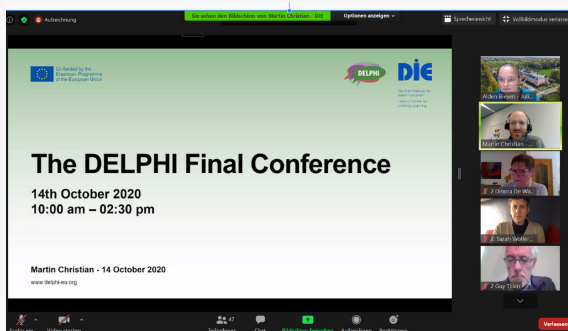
Aufzeichnung

Sie sehen den Bildschirm von Martin Christian - DIE

Optionen anzeigen

Sprecheransicht

Vollbildmodus verlassen

Co-funded by the Erasmus+ Programme of the European Union

DELPHI

DIE

Deutsches Institut für Erwachsenenbildung Leibniz-Zentrum für Lebenslanges Lernen

The DELPHI Final Conference

14th October 2020
10:00 am – 02:30 pm

Martin Christian - 14 October 2020

www.delphi-eu.org

Alden Bresen - Jül...

Martin Christian

2 Ottera De Wit...

2 Sarah Wolfer...

2 Guy Tilkin

Audio ein

Video starten

47
Teilnehmer

Chat

Bildschirm freigeben

Aufzeichnen

Reaktionen

Verlassen